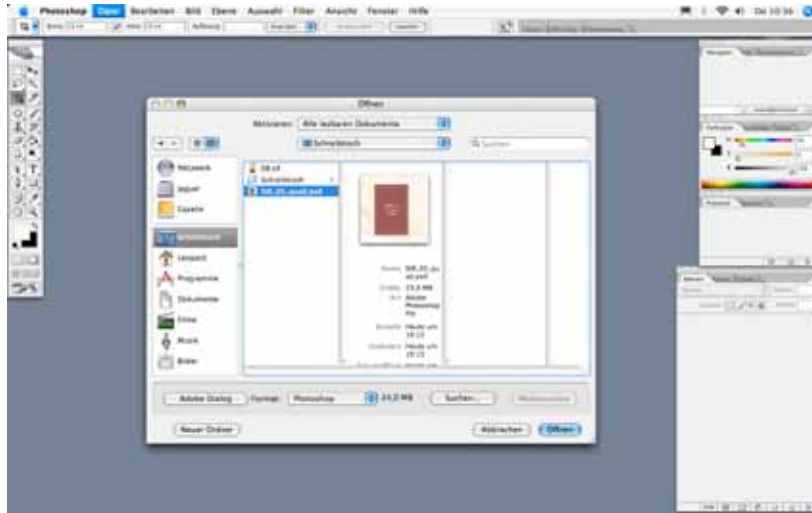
Photoshop Datei Bearbeiten Bild Ebene Auswahl Filter Ansicht Fenster Hilfe

Öffnen

Aktivieren: Alle lesbaren Dokumente

Schreibtisch

Netzwerk

Jaguar

Cupalo

Schreibtisch

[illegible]

Programme

Dokumente

Filme

Musik

Bilder

SB.tif

Schreibtisch

SW_01_prod.psd

Name SW_01_prod.psd

Größe 23,8 MB

Art Adobe Photoshop file

Erstellt Heute um 19:13

Geändert Heute um 19:13

Adobe Dialog

Format: Photoshop

24,0 MB

Suchen...

Neuer Ordner

Abbrechen

Öffnen